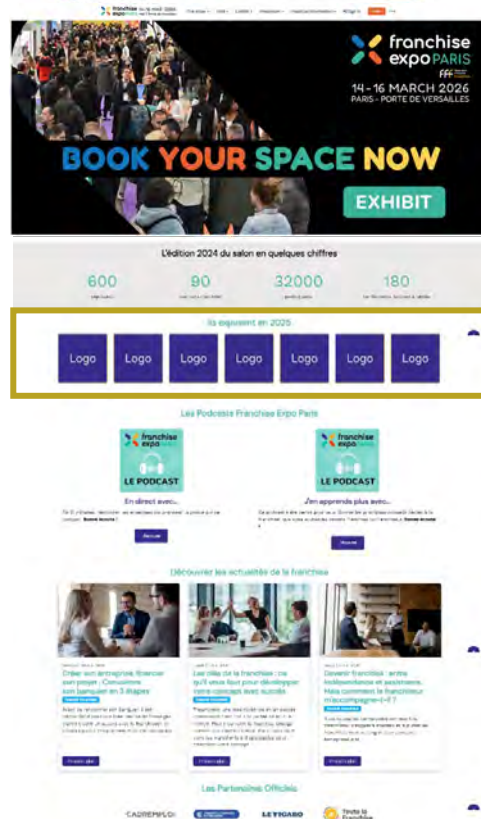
franchise expo PARIS

14 – 16 MARCH 2026
PARIS – PORTE DE VERSAILLES

BOOK YOUR SPACE NOW

EXHIBIT

L'édition 2024 du salon en quelques chiffres

600 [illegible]

90 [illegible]

32000 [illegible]

180 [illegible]

Ils exposent en 2025

Logo Logo Logo Logo Logo Logo Logo

Les Podcasts Franchise Expo Paris

franchise expo PARIS
LE PODCAST

En direct avec...

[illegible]

Écouter

franchise expo PARIS
LE PODCAST

J'en apprends plus avec...

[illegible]

Écouter

Découvrez les actualités de la franchise

Créer son entreprise, financer son projet : Convaincre son banquier en 3 étapes

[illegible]

Lire l'article

Les clés de la franchise : ce qu'il vous faut pour développer votre concept avec succès

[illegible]

Lire l'article

Devenir franchisé : entre indépendance et assistance. Mais comment le franchiseur m'accompagne-t-il ?

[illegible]

Lire l'article

Les Partenaires Officiels

CADREMPLOI LE FIGARO